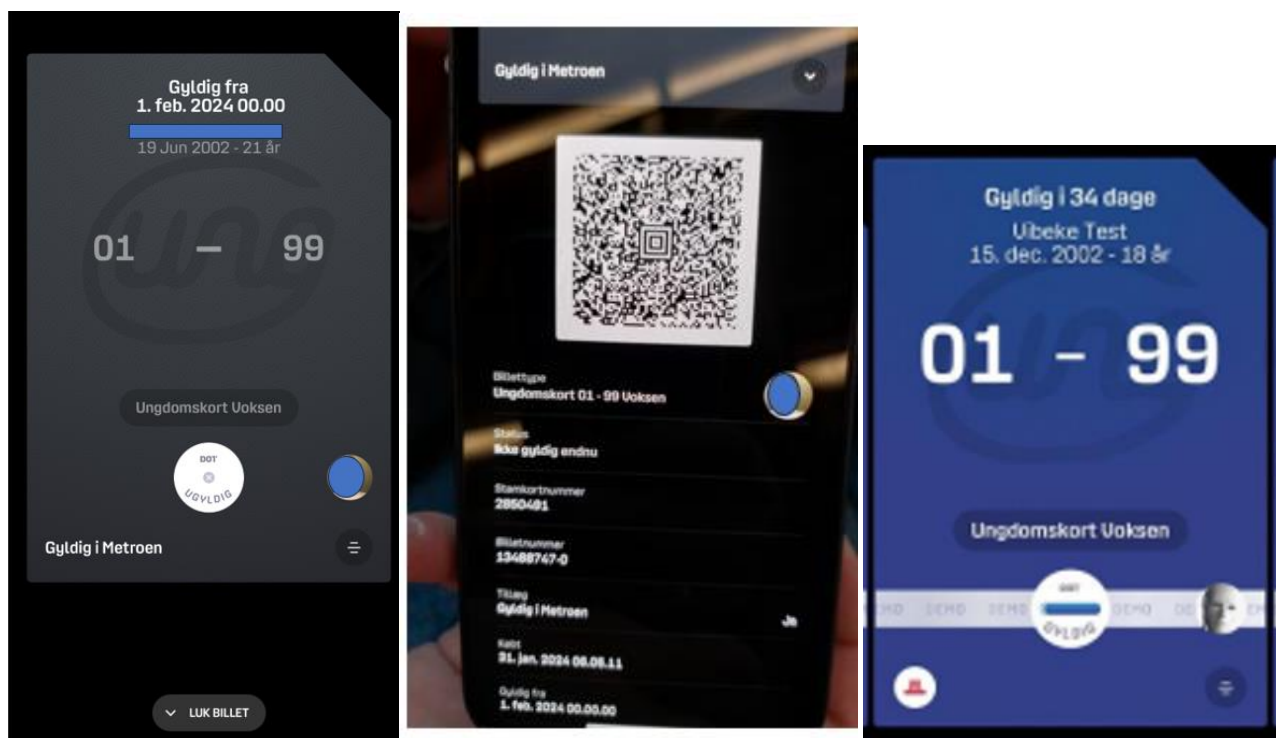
Gyldig fra
1. feb. 2024 00.00
19 Jun 2002 - 21 år

01 — 99

Ungdomskort Voksen

DOT
UGYLDIG

Gyldig i Metroen

LUK BILLET

Gyldig i Metroen

Billettype
Ungdomskort 01 - 99 Voksen

Status
Ikke gyldig endnu

Stamkortnummer
2850481

Billetnummer
13488747-0

Tillæg
Gyldig i Metroen Ja

Købt
31. jan. 2024 08.08.11

Gyldig fra
1. feb. 2024 00.00.00

Gyldig i 34 dage
Vibeke Test
15. dec. 2002 - 18 år

01 - 99

Ungdomskort Voksen

DEMO DEMO DEMO DEMO DEMO

DOT
GYLDIG